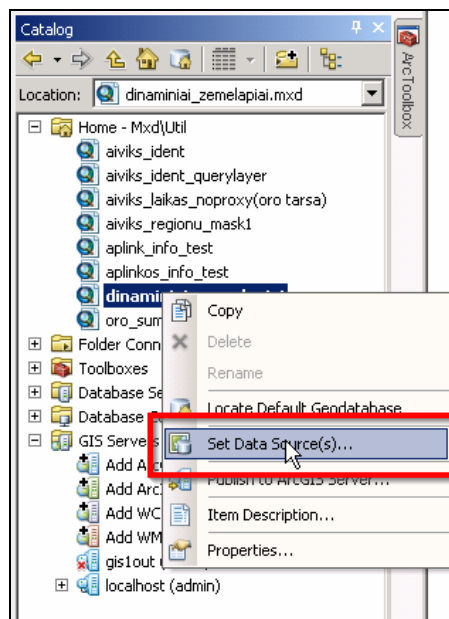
Catalog

ArcToolbox

Location: dinaminiai_zemelapiai.mxd

Home - Mxd\Util
aiviks_ident
aiviks_ident_querylayer
aiviks_laikas_noproxy(oro tarsa)
aiviks_regionu_mask1
aplink_info_test
aplinkos_info_test
dinami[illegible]
oro_sum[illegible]
Folder Conn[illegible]
Toolboxes
Database Se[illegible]
Database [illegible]
GIS Server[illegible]
Add Ar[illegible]
Add Arc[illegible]
Add WC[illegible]
Add WM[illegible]
gis1out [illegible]
localhost (admin)

Copy
Delete
Rename
Locate Default Geodatabase
Set Data Source(s)...
Publish to ArcGIS Server...
Item Description...
Properties...